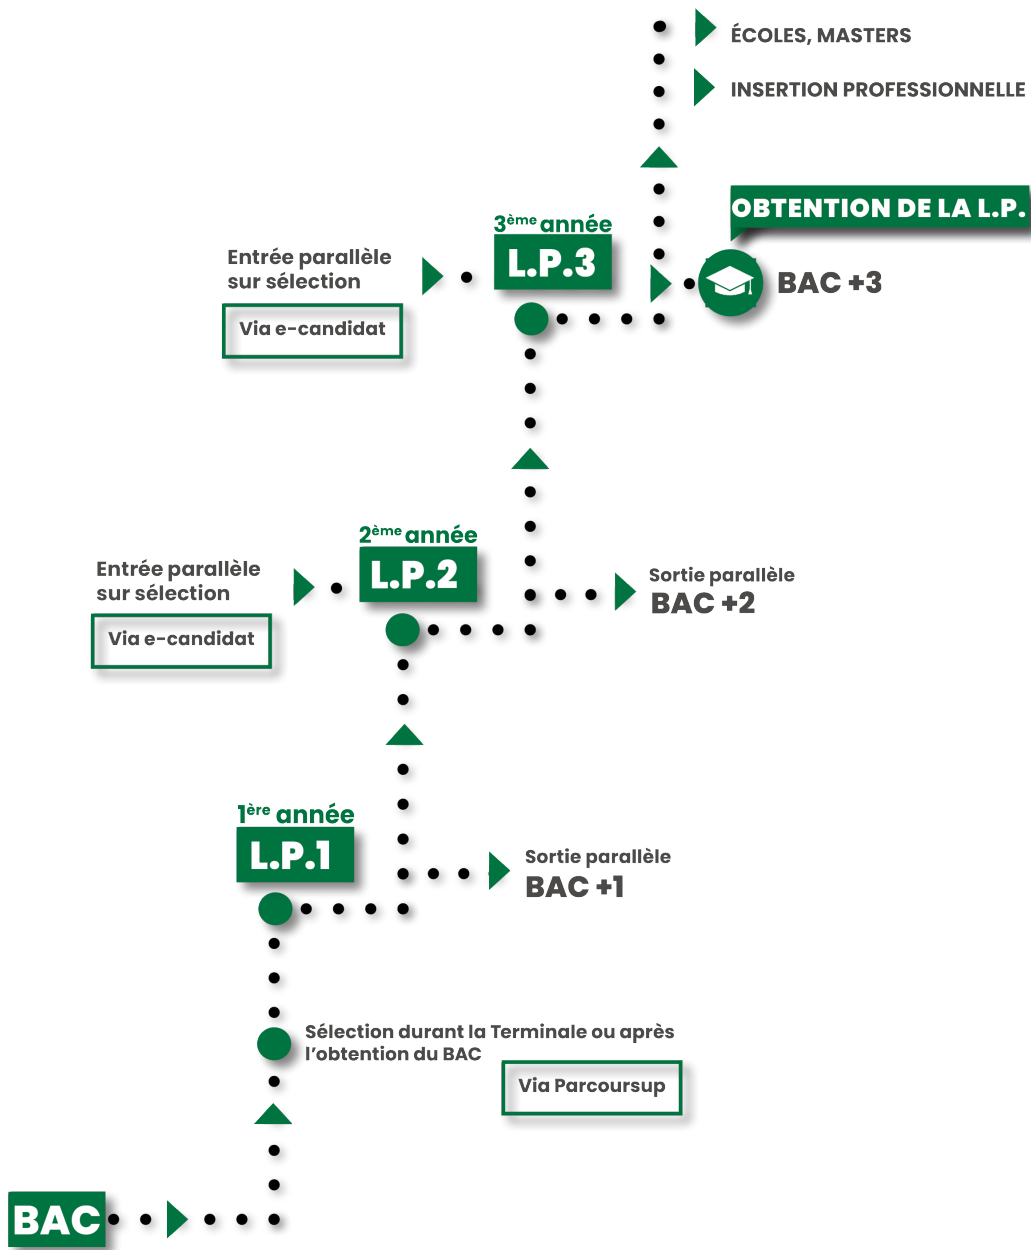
ÉCOLES, MASTERS

INSERTION PROFESSIONNELLE

OBTENTION DE LA L.P.

$3^{ème}$ année
L.P.3

Entrée parallèle sur sélection

Via e-candidat

BAC +3

$2^{ème}$ année
L.P.2

Entrée parallèle sur sélection

Via e-candidat

Sortie parallèle
BAC +2

$1^{ère}$ année
L.P.1

Sortie parallèle
BAC +1

Sélection durant la Terminale ou après l'obtention du BAC

Via Parcoursup

BAC